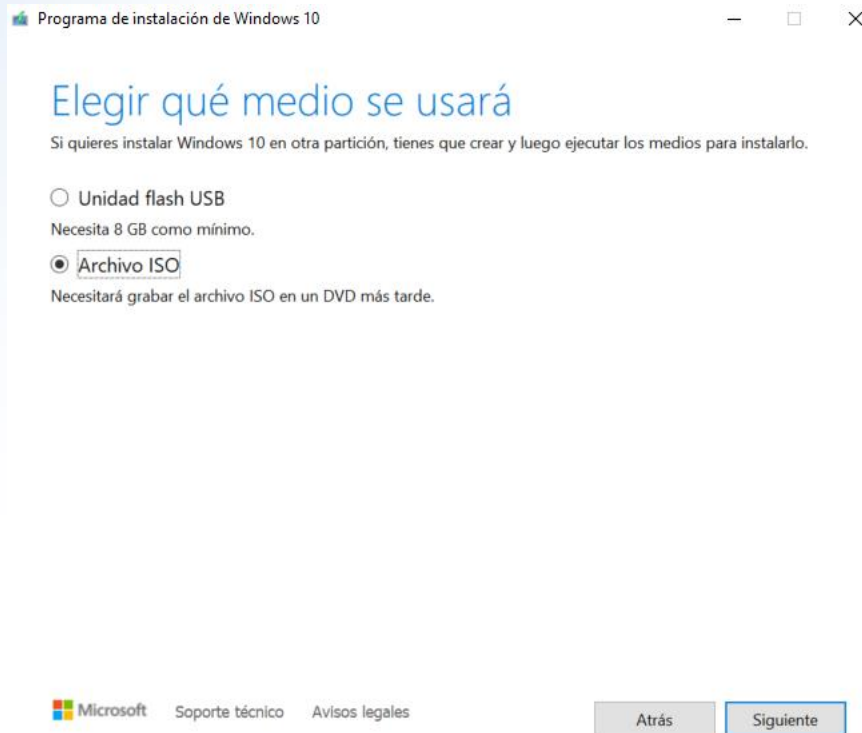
Programa de instalación de Windows 10

Elegir qué medio se usará

Si quieres instalar Windows 10 en otra partición, tienes que crear y luego ejecutar los medios para instalarlo.

Unidad flash USB

Necesita 8 GB como mínimo.

Archivo ISO

Necesitará grabar el archivo ISO en un DVD más tarde.

Microsoft Soporte técnico Avisos legales

Atrás Siguiente